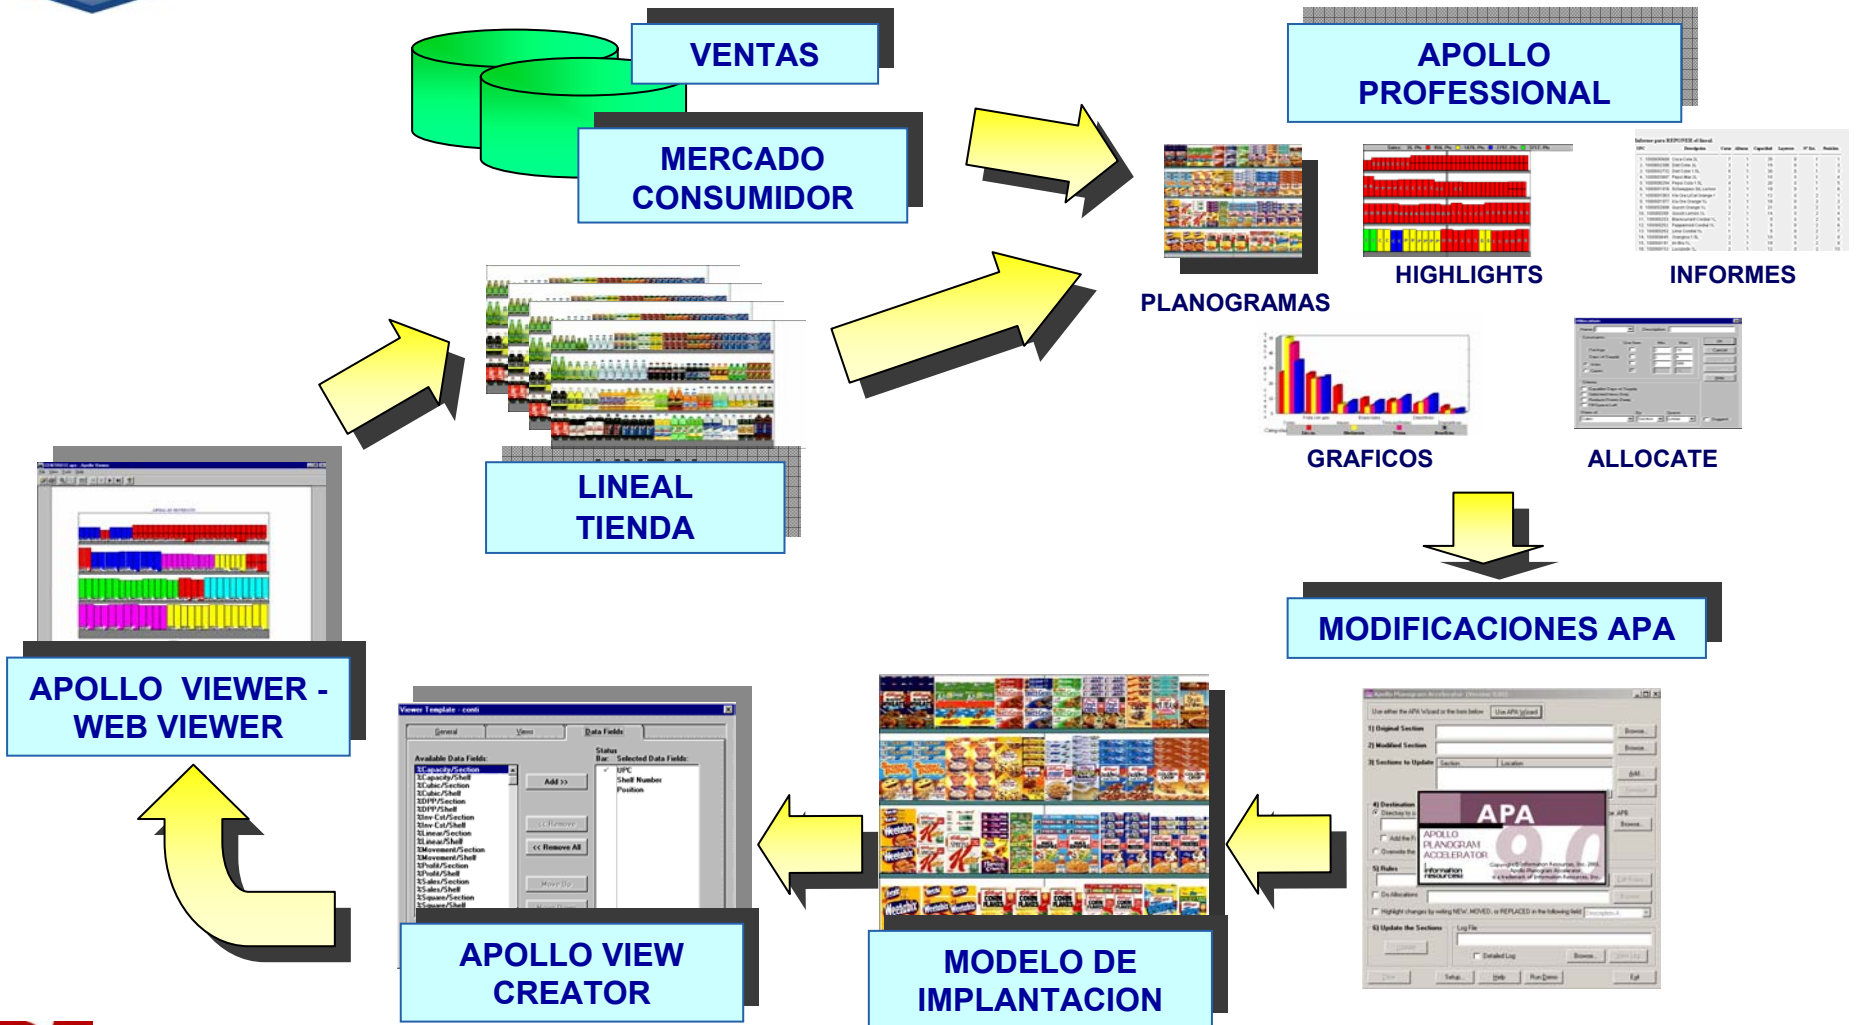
VENTAS

MERCADO CONSUMIDOR

APOLLO PROFESSIONAL

PLANOGRAMAS

HIGHLIGHTS

INFORMES

GRAFICOS

ALLOCATE

LINEAL TIENDA

MODIFICACIONES APA

APOLLO VIEWER - WEB VIEWER

Viewer Template - conti

General

Views

Data Fields

Available Data Fields:

Status Bar:

Selected Data Fields:

UPC

Shelf Number

Position

Add >>

<< Remove

<< Remove All

Move Up

APOLLO VIEW CREATOR

MODELO DE IMPLANTACION

APA

APOLLO PLANOGRAM ACCELERATOR